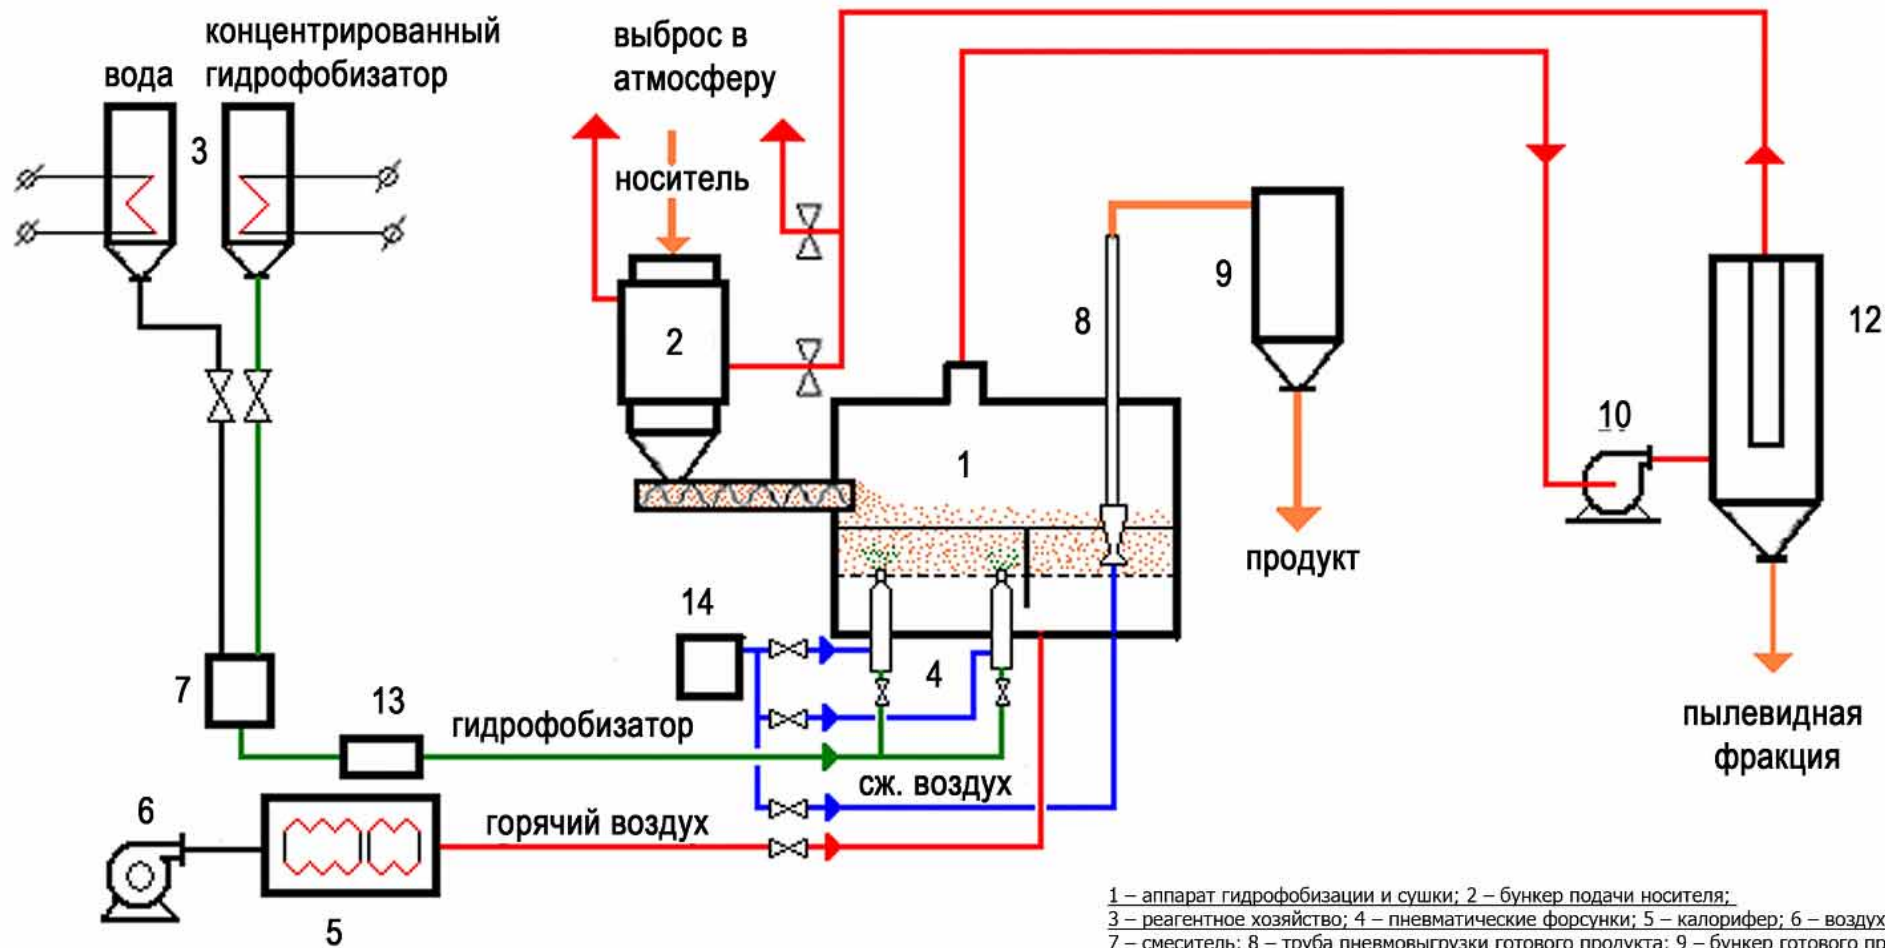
концентрированный гидрофобизатор

вода

3

выброс в атмосферу

носитель

2

8

9

12

1

10

продукт

14

4

7

13

гидрофобизатор

сж. воздух

6

горячий воздух

5

пылевидная фракция

1 – аппарат гидрофобизации и сушки; 2 – бункер подачи носителя;
3 – реагентное хозяйство; 4 – пневматические форсунки; 5 – калорифер; 6 – воздух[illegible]
7 – смеситель; 8 – труба пневмовыгрузки готового продукта; 9 – бункер готового пр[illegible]